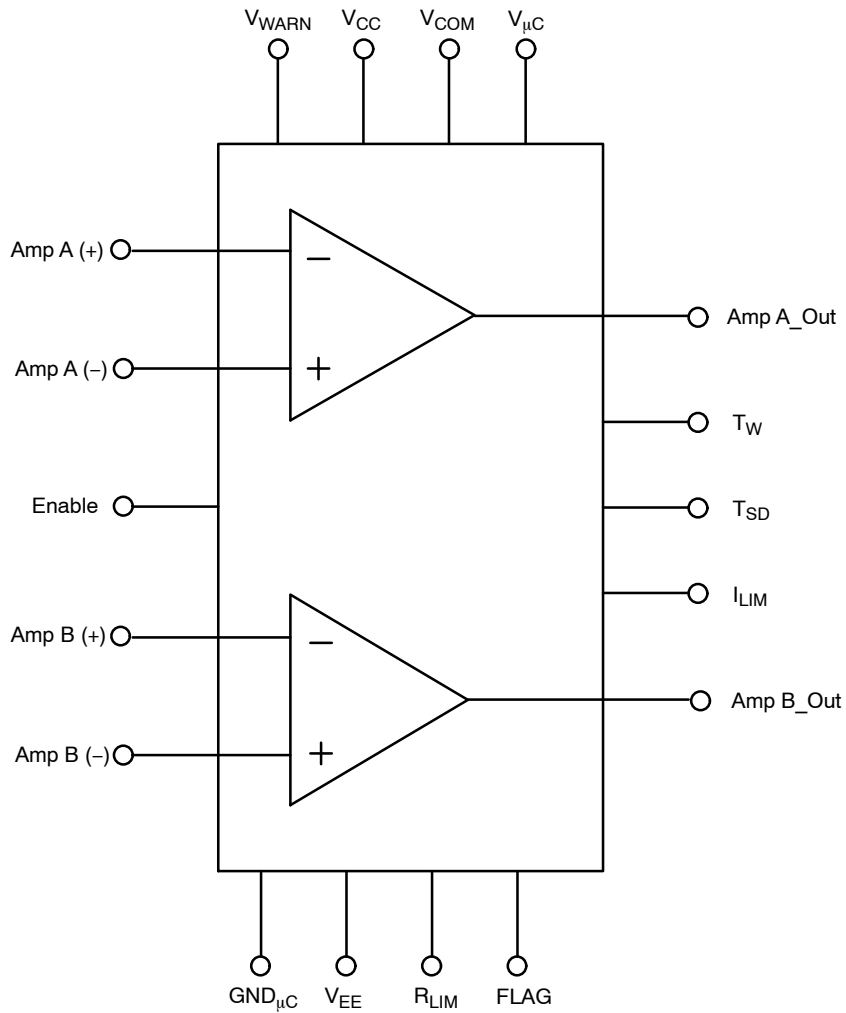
$V_{WARN}$ $V_{CC}$ $V_{COM}$ $V_{\mu C}$

Amp A (+)

$-$

Amp A (–)

$+$

Amp A_Out

$T_W$

Enable

$T_{SD}$

$I_{LIM}$

Amp B (+)

$-$

Amp B_Out

Amp B (–)

$+$

$GND_{\mu C}$ $V_{EE}$ $R_{LIM}$ FLAG